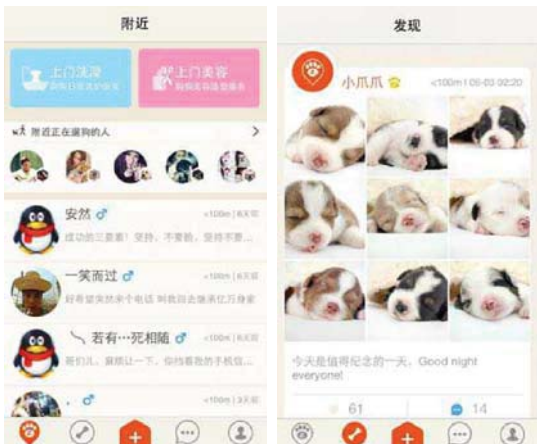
附近

上门洗澡
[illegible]

上门美容
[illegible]

附近正在遛狗的人

安然 ♂
<100m | 6天前
成功的三要素! 坚持, 不要脸, 坚持不要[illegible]

一笑而过 ♂
<100m | 6天前
好希望突然来个电话 叫我出去陪我玩万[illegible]

若有…死相随 ♂
<100m | 6天前
哥们儿, 麻烦让一下, 你挡着我的手机信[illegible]

<100m | 3天前

发现

小爪爪
<100m | 05-03 02:20

今天是值得纪念的一天, Good night everyone!

61
14